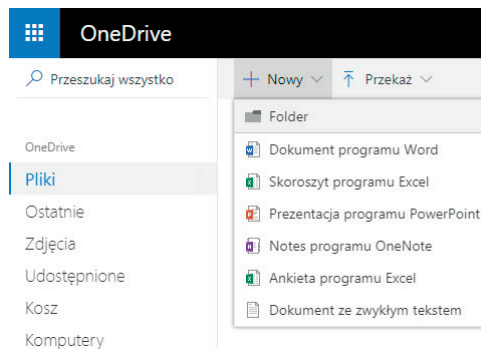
OneDrive

Przeszukaj wszystko

+ Nowy

Przekaż

OneDrive

Pliki

Ostatnie

Zdjęcia

Udostępnione

Kosz

Komputery

Folder

Dokument programu Word

Skoroszyt programu Excel

Prezentacja programu PowerPoint

Notes programu OneNote

Ankieta programu Excel

Dokument ze zwykłym tekstem